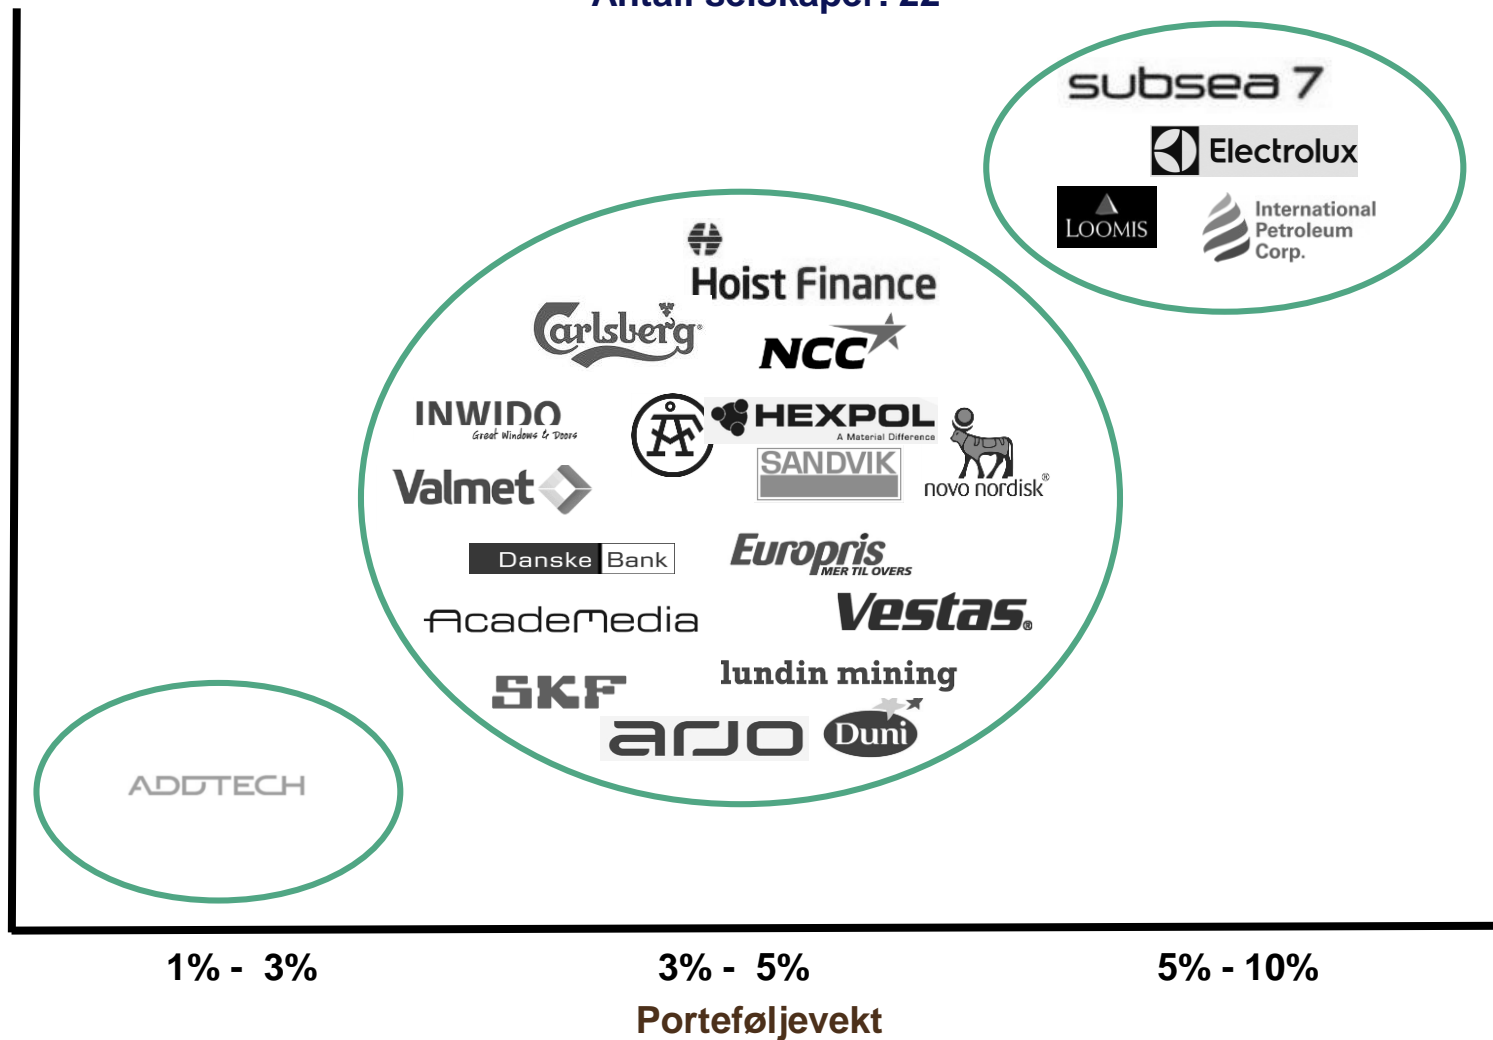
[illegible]

subsea 7

Electrolux

LOOMIS

International Petroleum Corp.

Hoist Finance

Carlsberg

NCC

INWIDO
Great Windows & Doors

HEXPOL
A Material Difference

SANDVIK

novo nordisk®

Valmet

Danske Bank

Europris
MER TIL OVERS

AcadeMedia

Vestas

lundin mining

SKF

arjo

Duni

ADDTECH

1% - 3%

3% - 5%

5% - 10%

Porteføljevekt